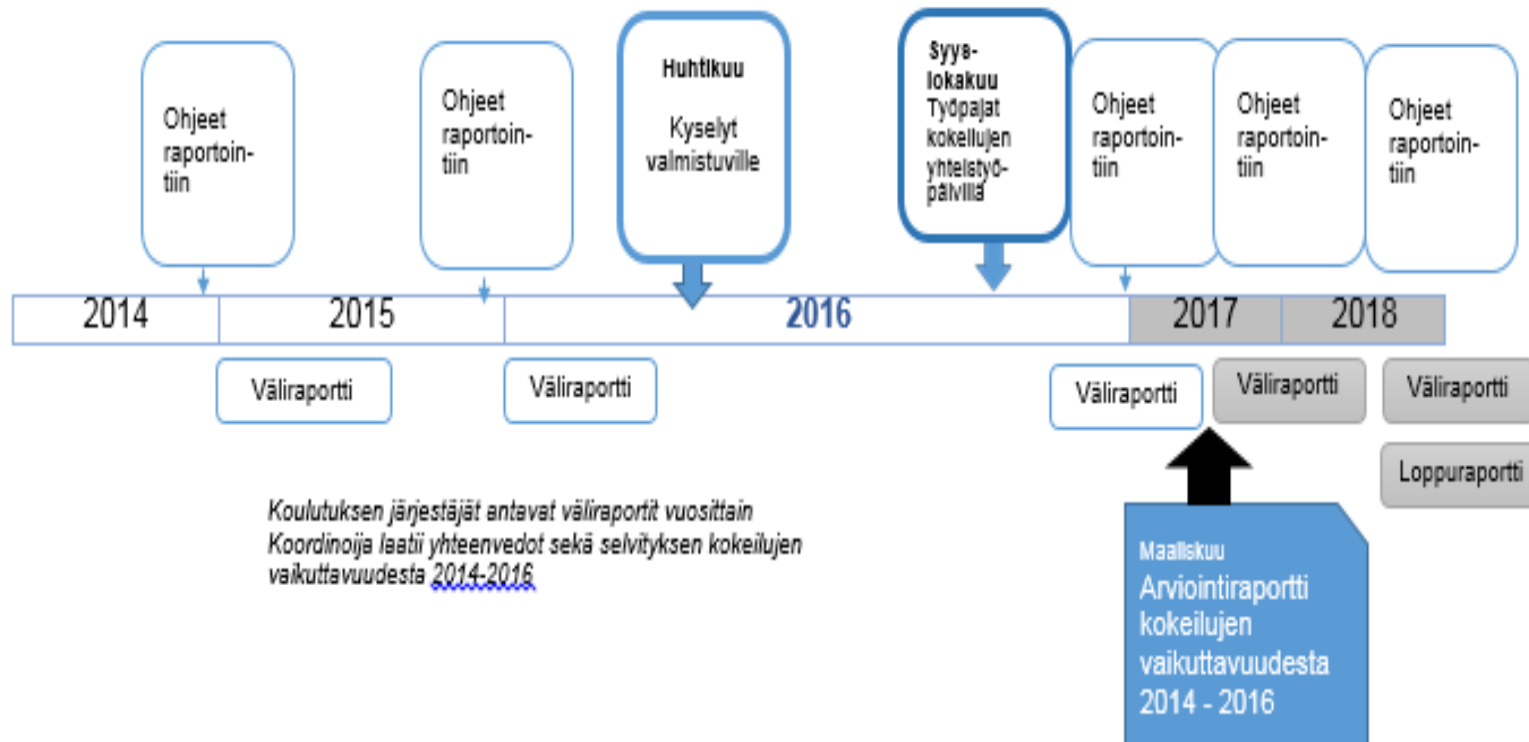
Ohjeet raportointiin

Ohjeet raportointiin

Huhtikuu

Kyselyt valmistuville

Syys-lokakuu
Työpajat kokeilujen yhteistyöpäivillä

Ohjeet raportointiin

Ohjeet raportointiin

Ohjeet raportointiin

2014

2015

2016

2017

2018

Väliraportti

Väliraportti

Väliraportti

Väliraportti

Väliraportti

Loppuraportti

Koulutuksen järjestäjät antavat väliraportit vuosittain
Koordinoija laatii yhteenvedot sekä selvityksen kokeilujen vaikuttavuudesta 2014-2016

Maaliskuu
Arviointiraportti kokeilujen vaikuttavuudesta 2014 - 2016